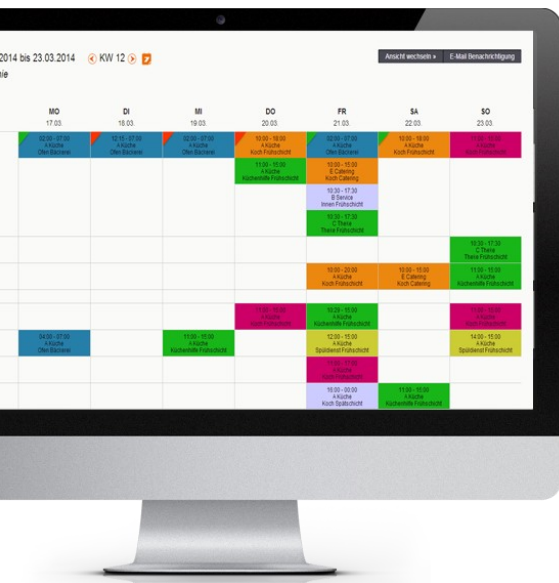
2014 bis 23.03.2014 KW 12

Ansicht wechseln E-Mail Benachrichtigung

| MO 17.03. | DI 18.03. | MI 19.03. | DO 20.03. | FR 21.03. | SA 22.03. | SO 23.03. |
|---|---|---|---|---|---|---|
| 02:30 - 07:00 A Küche Ofen Bäckerei | 12:15 - 07:00 A Küche Ofen Bäckerei | 02:00 - 07:00 A Küche Ofen Bäckerei | 10:00 - 18:00 A Küche Koch Frühschicht | 02:00 - 07:00 A Küche Ofen Bäckerei | 10:00 - 18:00 A Küche Koch Frühschicht | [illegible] |
| | | | 11:00 - 15:00 A Küche Küchenhilfe Frühschicht | 10:00 - 15:00 E Catering Koch Catering | | |
| | | | | 10:30 - 17:30 B Service Innen Frühschicht | | |
| | | | | 10:30 - 17:30 C Theke Theke Frühschicht | | |
| | | | | | | 10:30 - 17:30 C Theke Theke Frühschicht |
| | | | | 10:00 - 20:00 A Küche Koch Frühschicht | 10:00 - 15:00 E Catering Koch Catering | 11:00 - 15:00 A Küche Küchenhilfe Frühschicht |
| | | | 11:00 - 15:00 A Küche Koch Frühschicht | 10:20 - 15:00 A Küche Küchenhilfe Frühschicht | | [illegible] |
| 04:00 - 07:00 A Küche Ofen Bäckerei | | 11:00 - 15:00 A Küche Küchenhilfe Frühschicht | | 12:00 - 15:00 A Küche Spüldienst Frühschicht | | 14:00 - 15:00 A Küche Spüldienst Frühschicht |
| | | | | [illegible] | | |
| | | | | 16:00 - 00:00 A Küche Koch Spätschicht | 11:00 - 15:00 A Küche Küchenhilfe Frühschicht | |